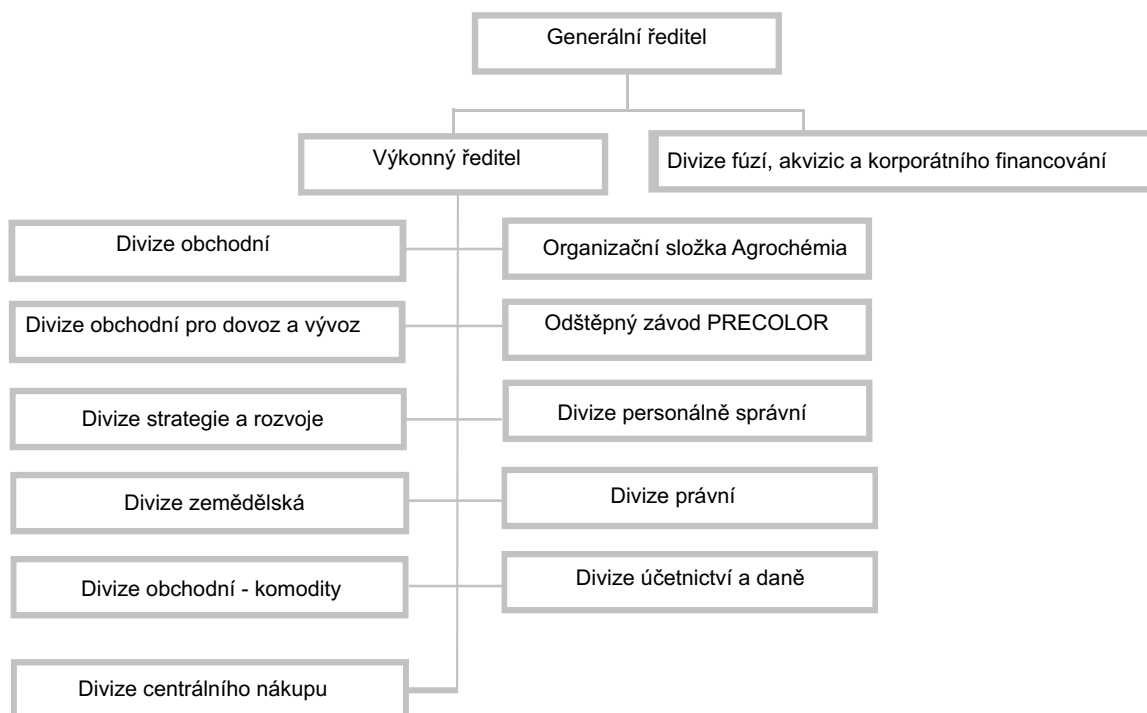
Generální ředitel

Výkonný ředitel

Divize fúzí, akvizic a korporátního financování

Divize obchodní

Organizační složka Agrochémia

Divize obchodní pro dovoz a vývoz

Odštěpný závod PRECOLOR

Divize strategie a rozvoje

Divize personálně správní

Divize zemědělská

Divize právní

Divize obchodní - komodity

Divize účetnictví a daně

Divize centrálního nákupu